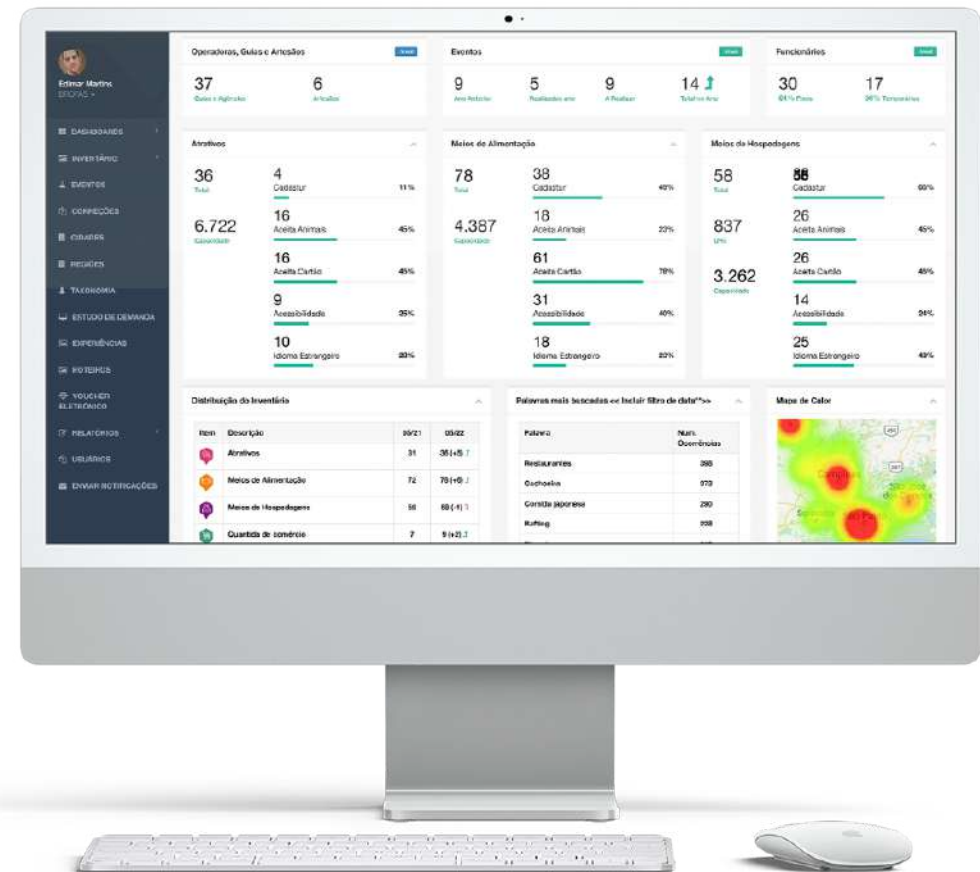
Edimar Martins
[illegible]

DASHBOARDS
INVENTÁRIO
EVENTOS
CORREÇÕES
CIDADES
REGIÕES
TAXONOMIA
ESTUDO DE DEMANDA
EXPERIÊNCIAS
ROTEIROS
VOUCHER ELETRÔNICO
RELATÓRIOS
USUÁRIOS
ENVIAR NOTIFICAÇÕES

Operadoras, Guias e Artesãos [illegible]
37 Guias e Agências
6 Artesãos

Eventos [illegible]
9 Ano Anterior
5 Realizados ano
9 A Realizar
14 Total no Ano

Funcionários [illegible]
30 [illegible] Fixos
17 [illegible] Temporários

Atrativos
36 Total
6.722 Capacidade
4 Cadastur 11%
16 Aceita Animais 45%
16 Aceita Cartão 45%
9 Acessibilidade 25%
10 Idioma Estrangeiro 28%

Meios de Alimentação
78 Total
4.387 Capacidade
38 Cadastur 48%
18 Aceita Animais 23%
61 Aceita Cartão 78%
31 Acessibilidade 40%
18 Idioma Estrangeiro 23%

Meios de Hospedagens
58 Total
837 UHs
3.262 Capacidade
88 Cadastur 88%
26 Aceita Animais 45%
26 Aceita Cartão 45%
14 Acessibilidade 24%
25 Idioma Estrangeiro 43%

Distribuição do Inventário

| Item | Descrição | 05/21 | 05/22 |
|---|---|---|---|
| | Atrativos | 31 | 36 (+5) |
| | Meios de Alimentação | 72 | 78 (+6) |
| | Meios de Hospedagens | 56 | 58 (+1) |
| | Quantida de comércio | 7 | 9 (+2) |

Palavras mais buscadas << Incluir filtro de data**>>

| Palavra | Num. Ocorrências |
|---|---|
| Restaurantes | 398 |
| Cachoeira | 373 |
| Comida japonesa | 290 |
| Rafting | 288 |

Mapa de Calor